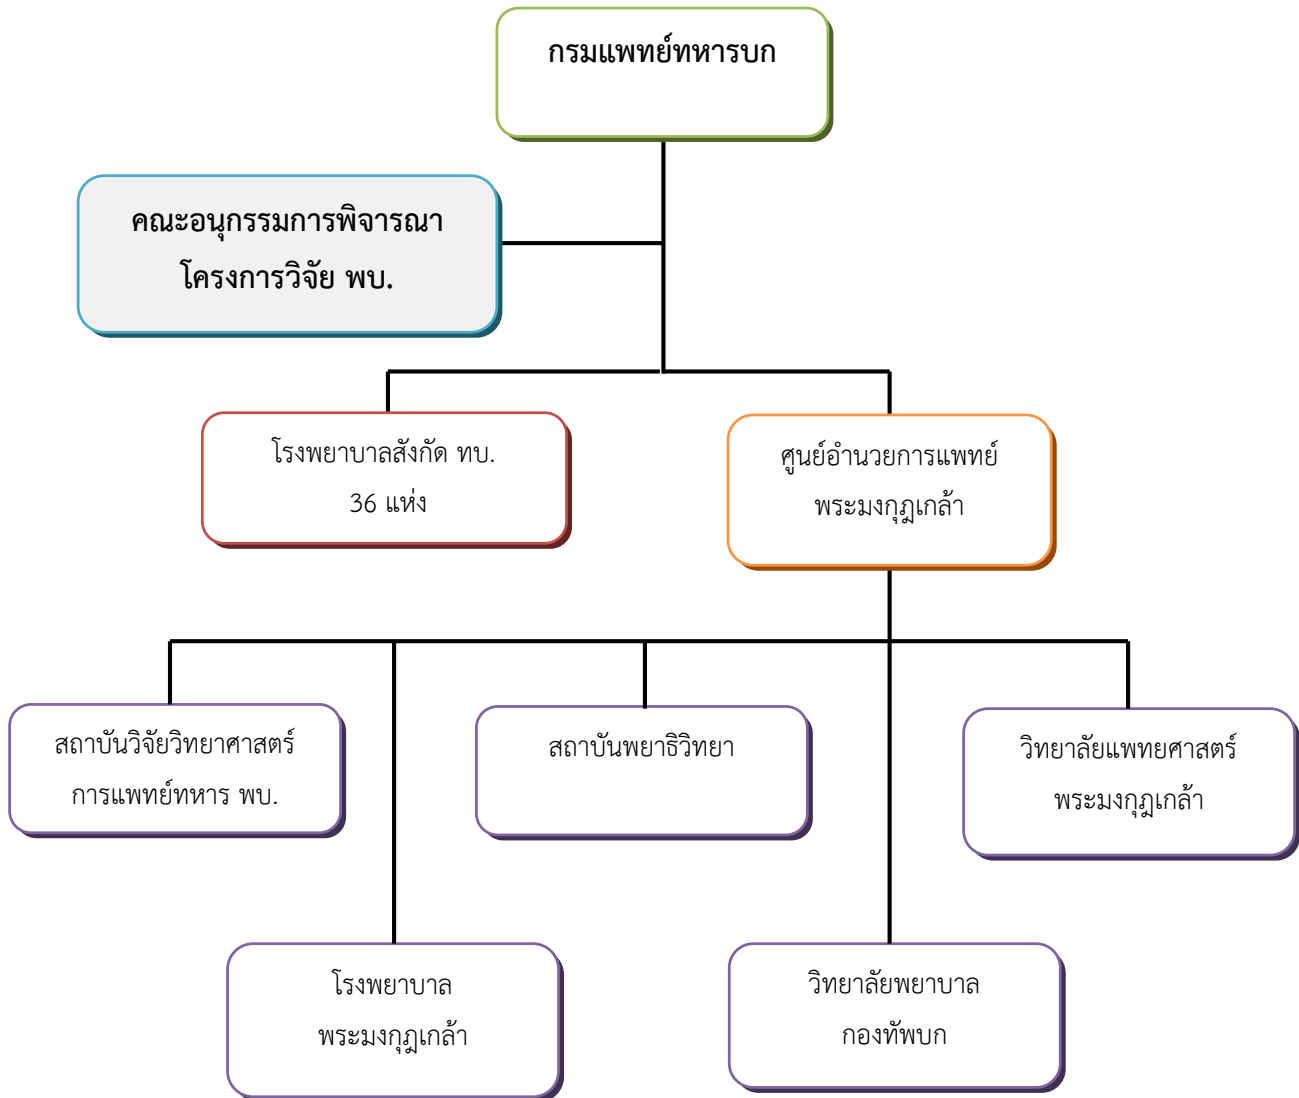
กรมแพทย์ทหารบก

คณะอนุกรรมการพิจารณา
โครงการวิจัย พบ.

โรงพยาบาลสังกัด ทบ.
36 แห่ง

ศูนย์อำนวยการแพทย์
พระมงกุฎเกล้า

สถาบันวิจัยวิทยาศาสตร์
การแพทย์ทหาร พบ.

สถาบันพยาธิวิทยา

วิทยาลัยแพทยศาสตร์
พระมงกุฎเกล้า

โรงพยาบาล
พระมงกุฎเกล้า

วิทยาลัยพยาบาล
กองทัพบก